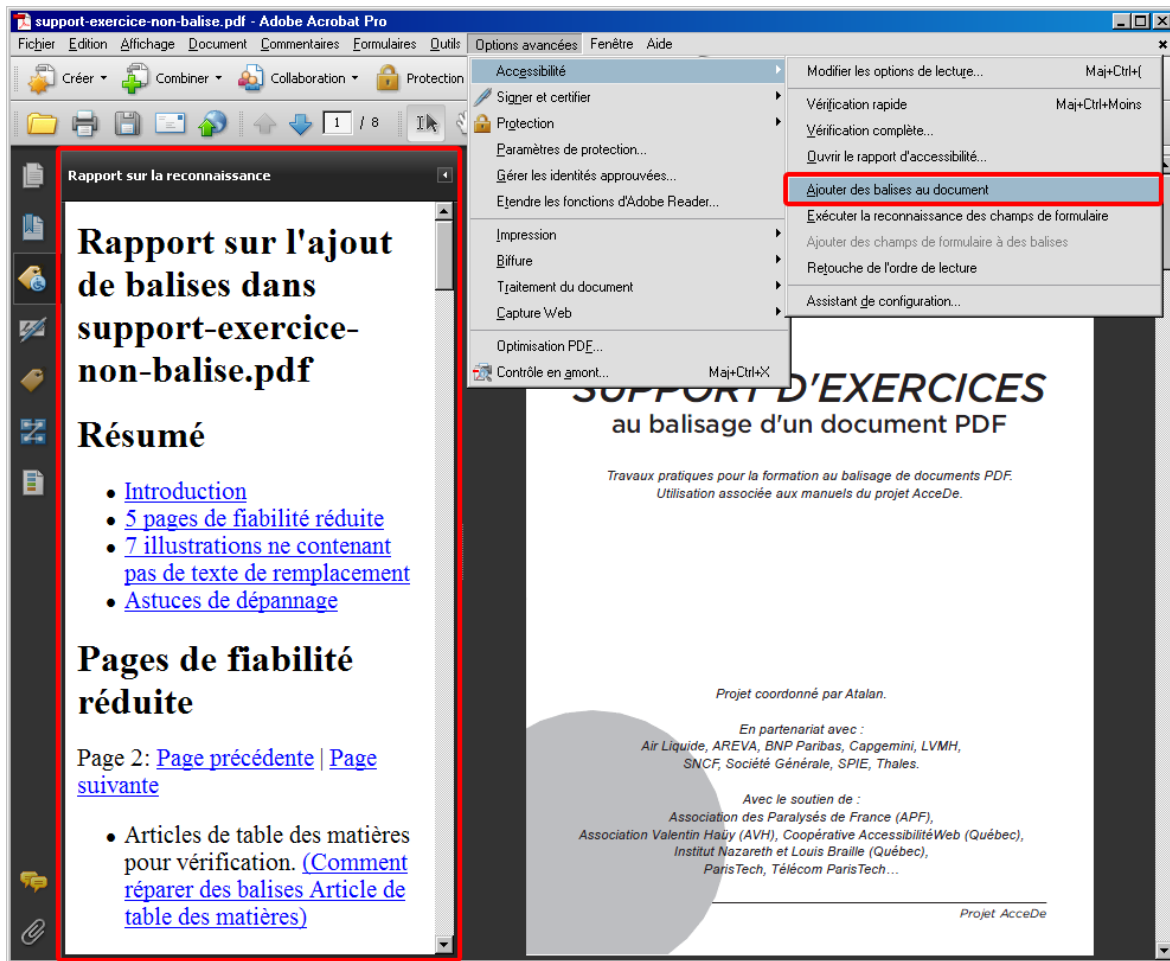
support-exercice-non-balise.pdf - Adobe Acrobat Pro

Fichier Edition Affichage Document Commentaires Formulaires Outils Options avancées Fenêtre Aide

Créer Combiner Collaboration Protection

1 / 8

Rapport sur la reconnaissance

Rapport sur l'ajout de balises dans support-exercice-non-balise.pdf

Résumé

- Introduction
- 5 pages de fiabilité réduite
- 7 illustrations ne contenant pas de texte de remplacement
- Astuces de dépannage

Pages de fiabilité réduite

Page 2: Page précédente | Page suivante

- Articles de table des matières pour vérification. (Comment réparer des balises Article de table des matières)

Accessibilité
Signer et certifier
Protection
Paramètres de protection...
Gérer les identités approuvées...
Etendre les fonctions d'Adobe Reader...
Impression
Biffure
Traitement du document
Capture Web
Optimisation PDF...
Contrôle en amont... Maj+Ctrl+X

Modifier les options de lecture... Maj+Ctrl+(
Vérification rapide Maj+Ctrl+Moins
Vérification complète...
Ouvrir le rapport d'accessibilité...
Ajouter des balises au document
Exécuter la reconnaissance des champs de formulaire
Ajouter des champs de formulaire à des balises
Retouche de l'ordre de lecture
Assistant de configuration...

SUPPORT D'EXERCICES
au balisage d'un document PDF

Travaux pratiques pour la formation au balisage de documents PDF.
Utilisation associée aux manuels du projet AcceDe.

Projet coordonné par Atalan.

En partenariat avec :
Air Liquide, AREVA, BNP Paribas, Capgemini, LVMH,
SNCF, Société Générale, SPIE, Thales.

Avec le soutien de :
Association des Paralysés de France (APF),
Association Valentin Haüy (AVH), Coopérative AccessibilitéWeb (Québec),
Institut Nazareth et Louis Braille (Québec),
ParisTech, Télécom ParisTech…

Projet AcceDe